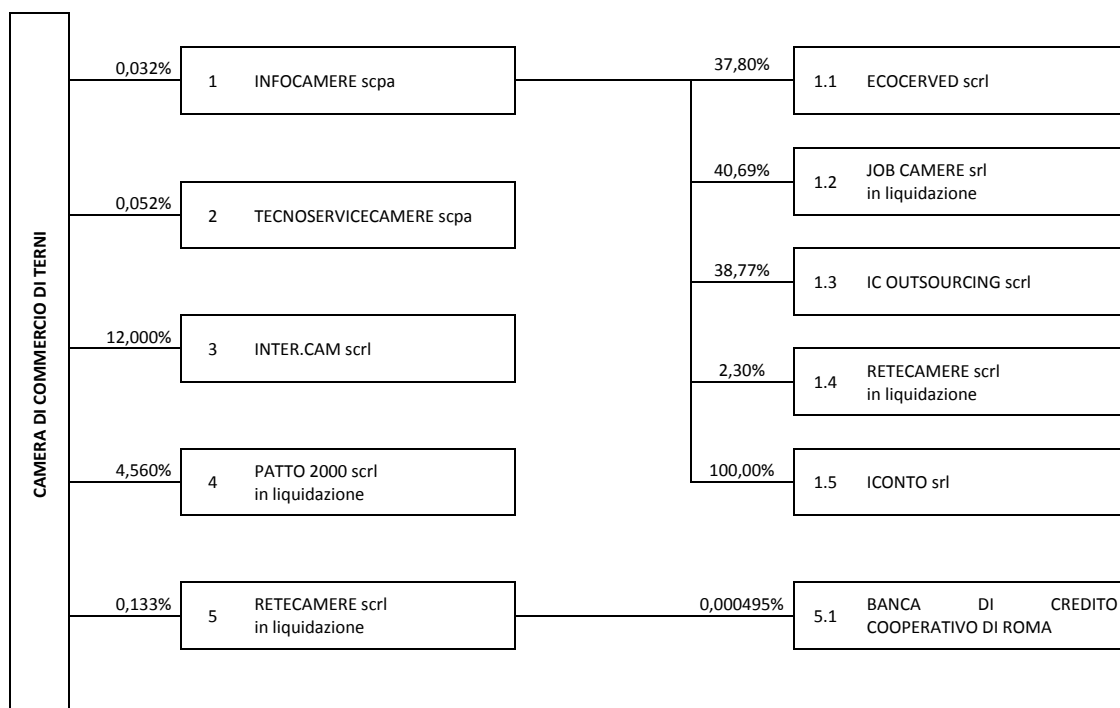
CAMERA DI COMMERCIO DI TERNI

0,032%
1 INFOCAMERE scpa

37,80%
1.1 ECOCERVED scrl

40,69%
1.2 JOB CAMERE srl
in liquidazione

0,052%
2 TECNOSERVICECAMERE scpa

38,77%
1.3 IC OUTSOURCING scrl

12,000%
3 INTER.CAM scrl

2,30%
1.4 RETECAMERE scrl
in liquidazione

4,560%
4 PATTO 2000 scrl
in liquidazione

100,00%
1.5 ICONTO srl

0,133%
5 RETECAMERE scrl
in liquidazione

0,000495%
5.1 BANCA DI CREDITO COOPERATIVO DI ROMA